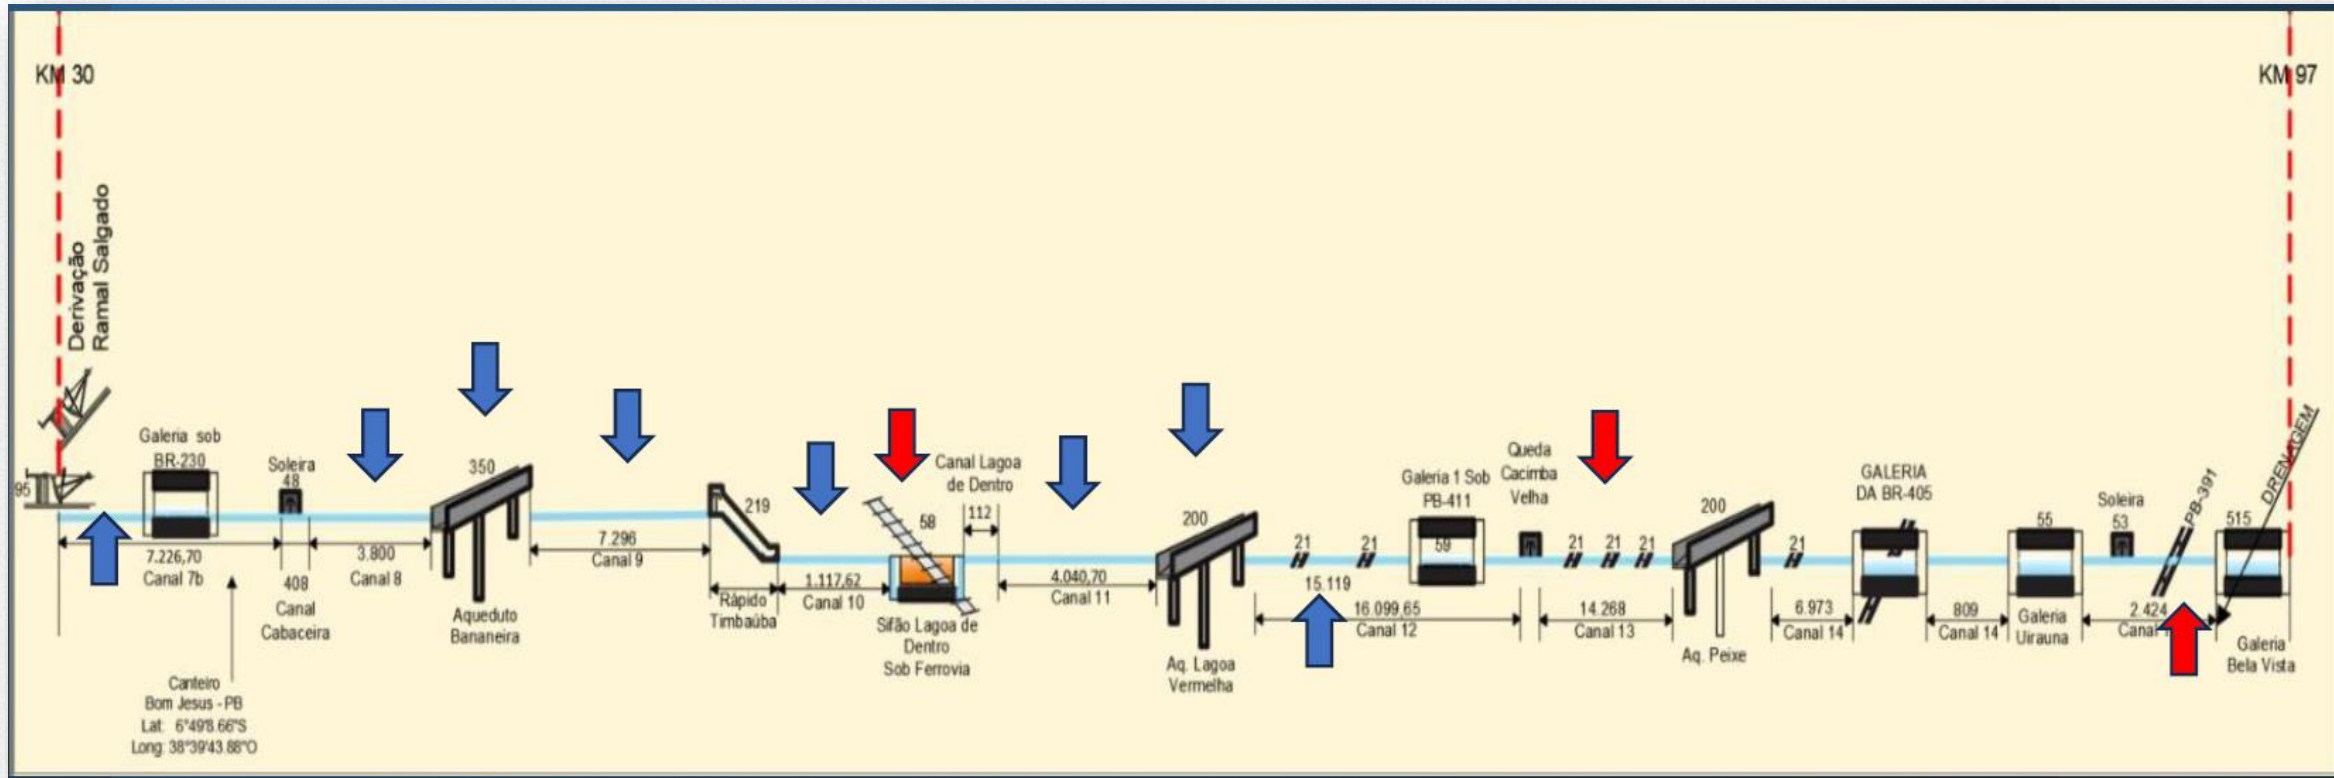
KM 30

KM 97

Derivação Ramal Salgado

95

Galeria sob BR-230

7.226,70
Canal 7b

Soleira
48

408
Canal Cabaceira

3.800
Canal 8

Canteiro
Bom Jesus - PB
Lat: 6°49'8.66"S
Long: 38°39'43.88"O

350

Aqueduto Bananeira

7.296
Canal 9

219

Rápido Timbaúba

1.117,62
Canal 10

58

Sifão Lagoa de Dentro
Sob Ferrovia

Canal Lagoa de Dentro

112

4.040,70
Canal 11

200

Aq. Lagoa Vermelha

21

21

15.119

16.099,65
Canal 12

Galeria 1 Sob PB-411

59

Queda Cacimba Velha

21 21 21

14.268
Canal 13

200

Aq. Peixe

21

6.973
Canal 14

GALERIA DA BR-405

809
Canal 14

55
Galeria Uirauna

Soleira
53

PB-391

2.424
Canal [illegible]

DRENAGEM

515

Galeria Bela Vista